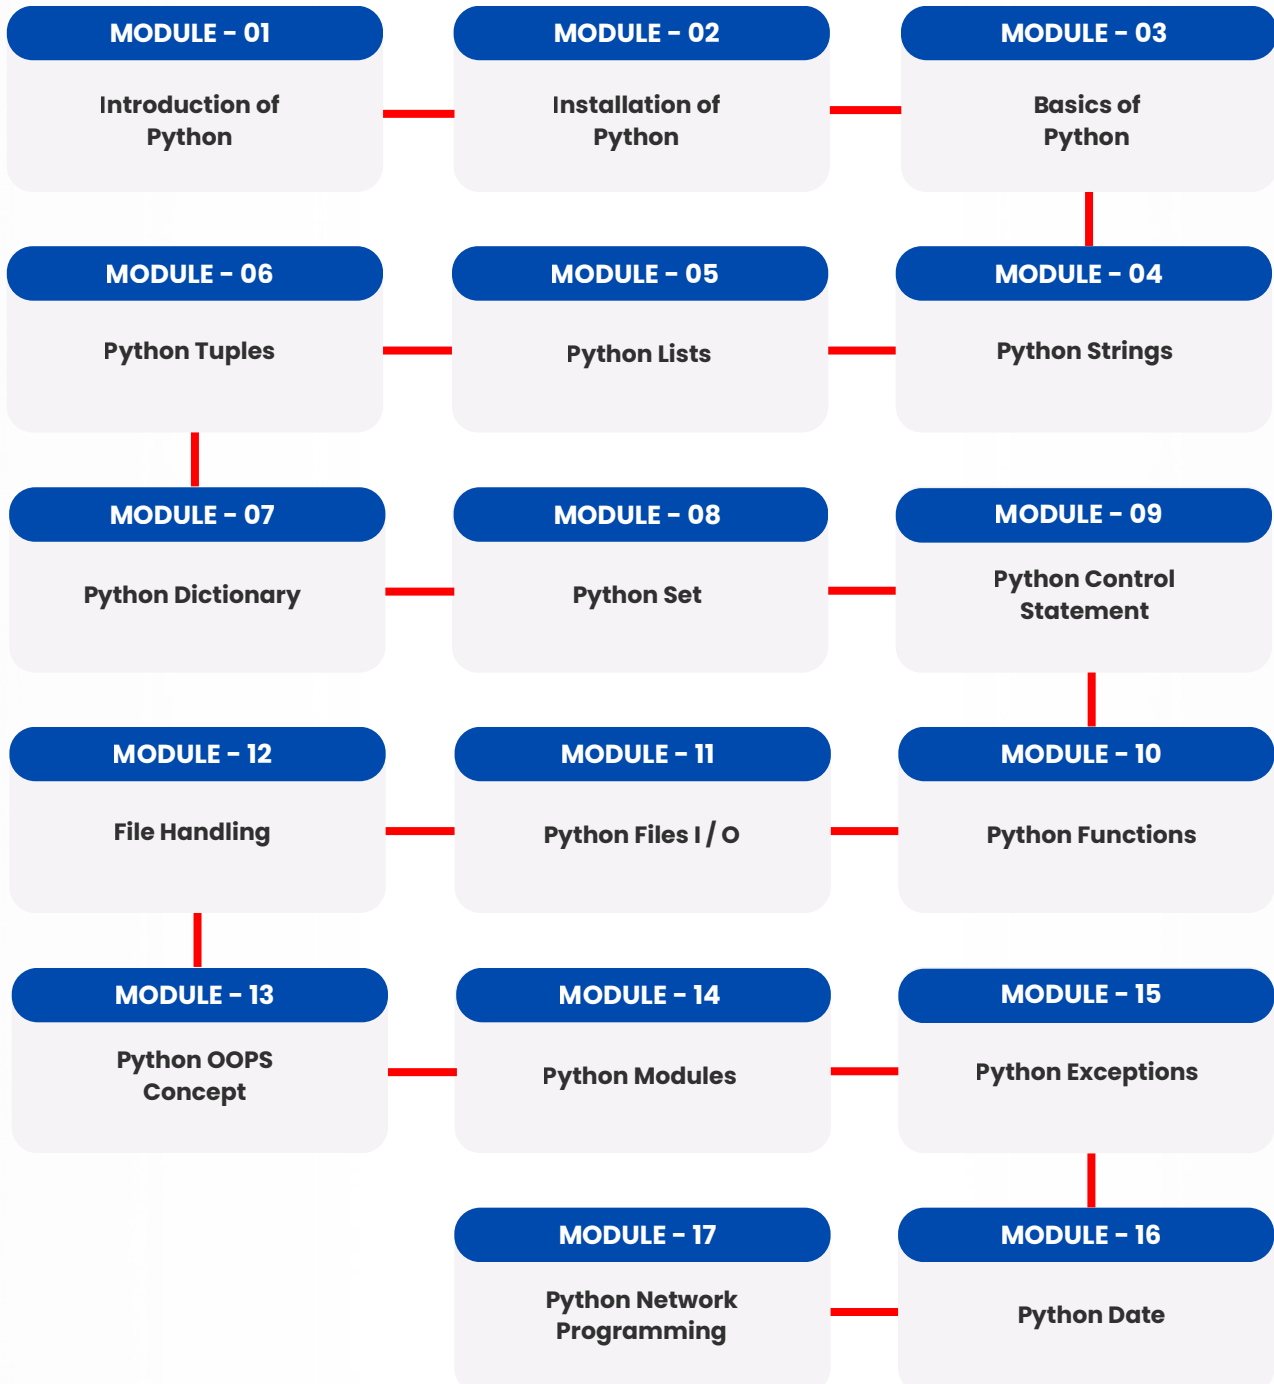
MODULE - 01
Introduction of Python

MODULE - 02
Installation of Python

MODULE - 03
Basics of Python

MODULE - 06
Python Tuples

MODULE - 05
Python Lists

MODULE - 04
Python Strings

MODULE - 07
Python Dictionary

MODULE - 08
Python Set

MODULE - 09
Python Control Statement

MODULE - 12
File Handling

MODULE - 11
Python Files I / O

MODULE - 10
Python Functions

MODULE - 13
Python OOPS Concept

MODULE - 14
Python Modules

MODULE - 15
Python Exceptions

MODULE - 17
Python Network Programming

MODULE - 16
Python Date